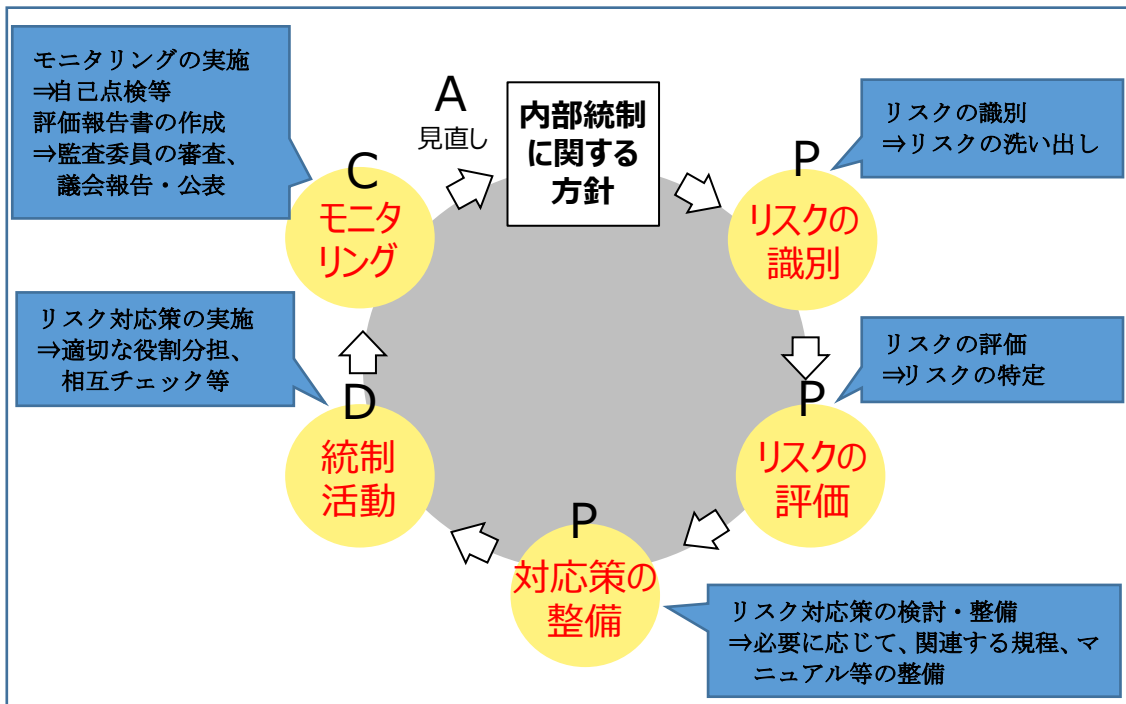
モニタリングの実施
⇒自己点検等
評価報告書の作成
⇒監査委員の審査、
議会報告・公表

A
見直し

内部統制に関する方針

リスクの識別
⇒リスクの洗い出し

C
モニタリング

P
リスクの識別

リスク対応策の実施
⇒適切な役割分担、
相互チェック等

リスクの評価
⇒リスクの特定

P
リスクの評価

D
統制活動

P
対応策の整備

リスク対応策の検討・整備
⇒必要に応じて、関連する規程、マニュアル等の整備